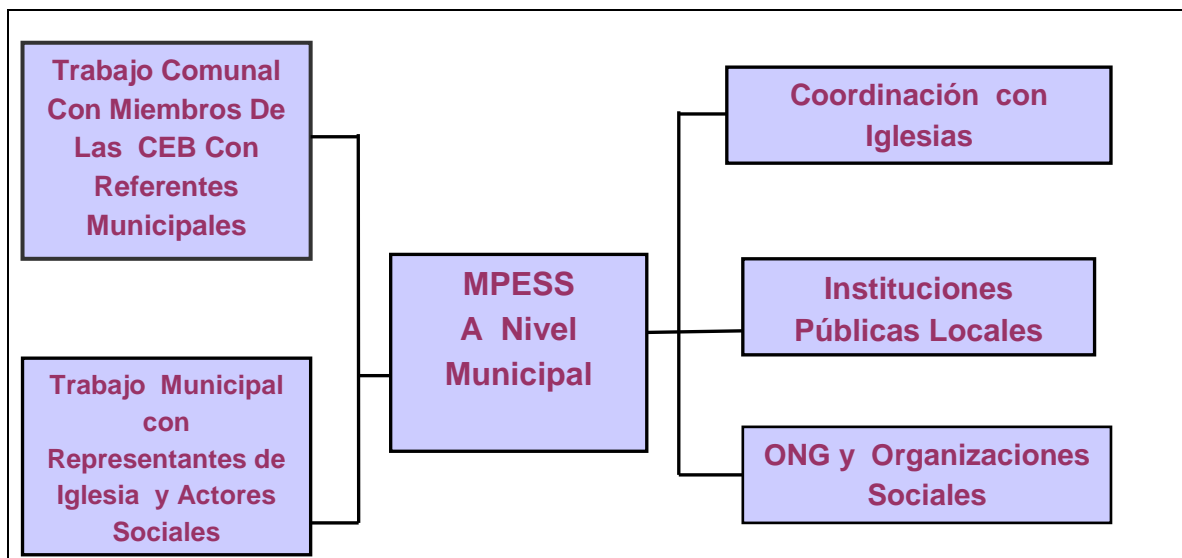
Trabajo Comunal Con Miembros De Las CEB Con Referentes Municipales

Trabajo Municipal con Representantes de Iglesia y Actores Sociales

MPESS A Nivel Municipal

Coordinación con Iglesias

Instituciones Públicas Locales

ONG y Organizaciones Sociales